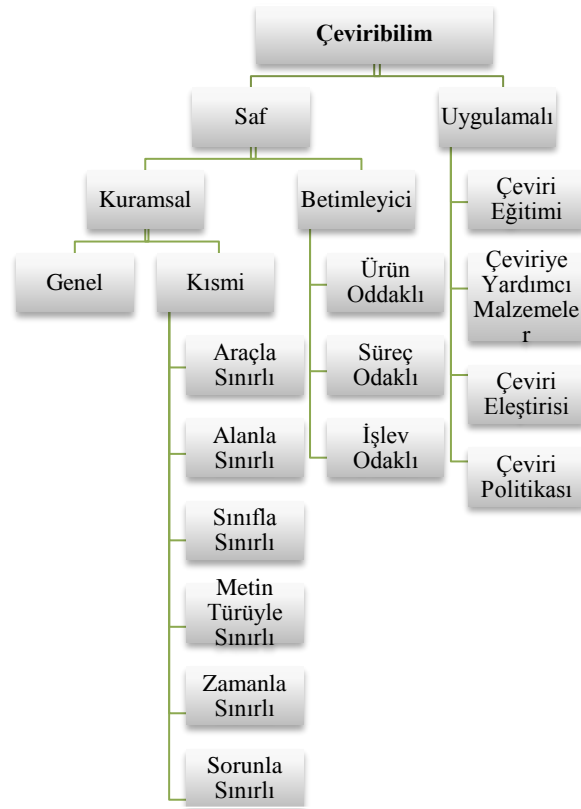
Çeviribilim

Saf

Uygulamalı

Kuramsal

Betimleyici

Genel

Kısmi

Araçla Sınırlı

Alanla Sınırlı

Sınıfla Sınırlı

Metin Türüyle Sınırlı

Zamanla Sınırlı

Sorunla Sınırlı

Ürün Oddaklı

Süreç Odaklı

İşlev Odaklı

Çeviri Eğitimi

Çeviriye Yardımcı Malzemeler

Çeviri Eleştirisi

Çeviri Politikası